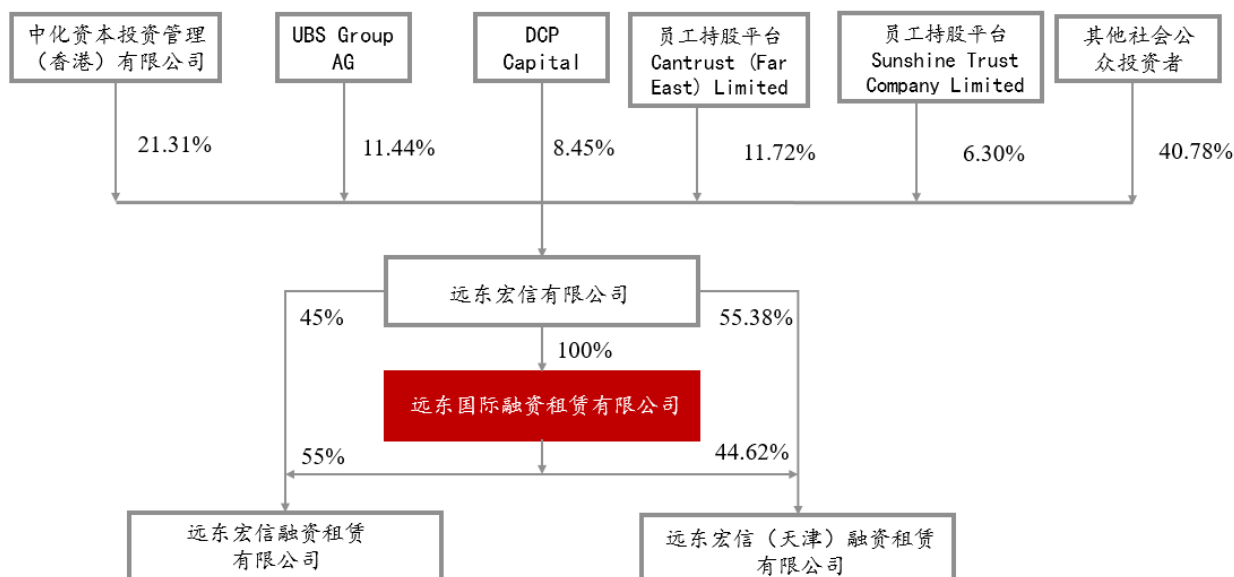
中化资本投资管理（香港）有限公司

UBS Group AG

DCP Capital

员工持股平台 Cantrust (Far East) Limited

员工持股平台 Sunshine Trust Company Limited

其他社会公众投资者

21.31%

11.44%

8.45%

11.72%

6.30%

40.78%

远东宏信有限公司

45%

55.38%

100%

远东国际融资租赁有限公司

55%

44.62%

远东宏信融资租赁有限公司

远东宏信（天津）融资租赁有限公司